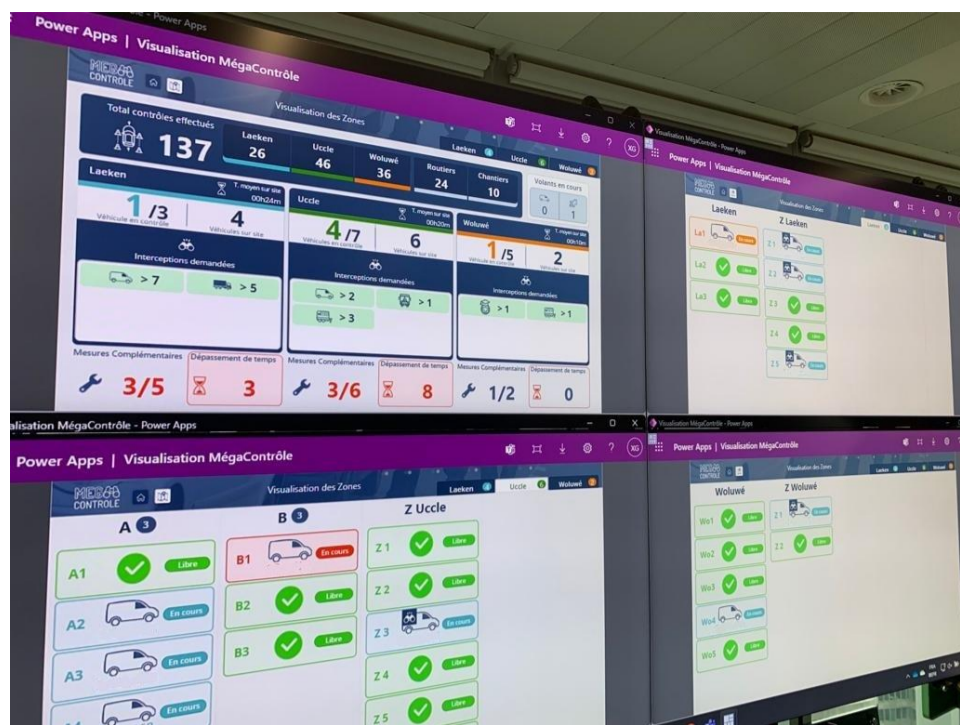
- Power Apps
Power Apps | Visualisation MégaContrôle
MEGA CONTROLE
Visualisation des Zones
XG
Total contrôles effectués
137
Laeken 26
Uccle 46
Woluwé 36
Routiers 24
Chantiers 10
Laeken
Uccle
Woluwé
Volants en cours
0
1
Laeken
T. moyen sur site 00h24m
1/3
Véhicule en contrôle
4
Véhicules sur site
Interceptions demandées
> 7
> 5
Uccle
T. moyen sur site 00h20m
4/7
Véhicules en contrôle
6
Véhicules sur site
Interceptions demandées
> 2
> 1
> 3
Woluwé
T. moyen sur site 00h10m
1/5
Véhicule en contrôle
2
Véhicules sur site
Interceptions demandées
> 1
> 1
Mesures Complémentaires
Dépassement de temps
3/5
3
Mesures Complémentaires
Dépassement de temps
3/6
8
Mesures Complémentaires
Dépassement de temps
1/2
0

Visualisation MégaContrôle - Power Apps
Power Apps | Visualisation MégaContrôle
Visualisation des Zones
Laeken
Z Laeken
La1 En cours
La2 Libre
La3 Libre
Z1 En cours
Z2 En cours
Z3 Libre
Z4 Libre
Z5 En cours

alisation MégaContrôle - Power Apps
Power Apps | Visualisation MégaContrôle
MEGA CONTROLE
Visualisation des Zones
Laeken
Uccle
Woluwé
A 3
B 3
Z Uccle
A1 Libre
A2 En cours
A3 En cours
En cours
B1 En cours
B2 Libre
B3 Libre
Z1 Libre
Z2 Libre
Z3 En cours
Z4 Libre
Z5 Libre

Visualisation MégaContrôle - Power Apps
Power Apps | Visualisation MégaContrôle
Visualisation des Zones
Woluwé
Z Woluwé
Wo1 Libre
Wo2 Libre
Wo3 Libre
Wo4 En cours
Wo5 Libre
Z1 En cours
Z2 Libre